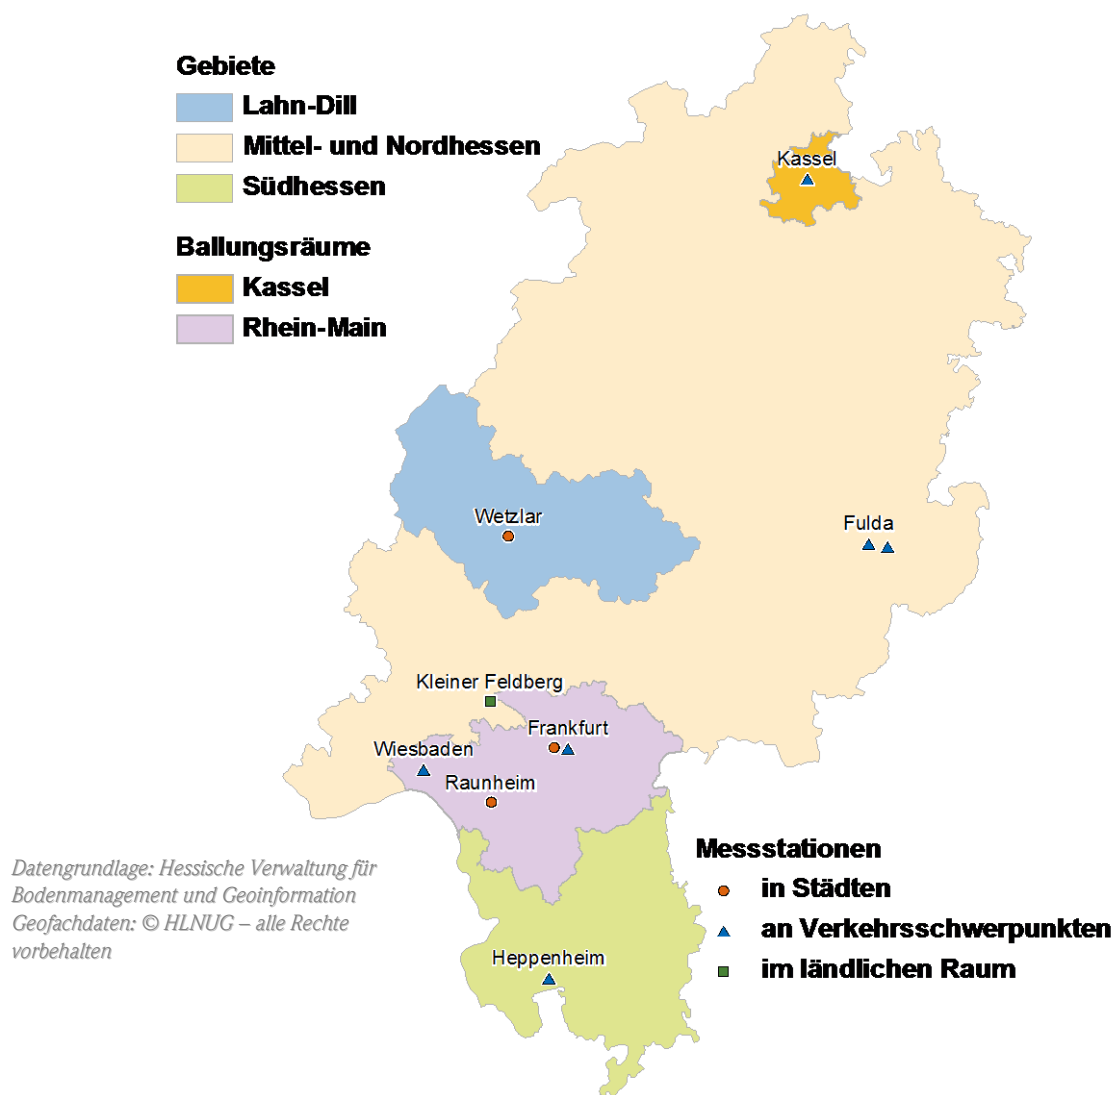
Gebiete
Lahn-Dill
Mittel- und Nordhessen
Südhessen

Ballungsräume
Kassel
Rhein-Main

Kassel

Wetzlar

Fulda

Kleiner Feldberg

Frankfurt

Wiesbaden

Raunheim

Heppenheim

Messstationen
in Städten
an Verkehrsschwerpunkten
im ländlichen Raum

Datengrundlage: Hessische Verwaltung für Bodenmanagement und Geoinformation
Geofachdaten: © HLNUG – alle Rechte vorbehalten